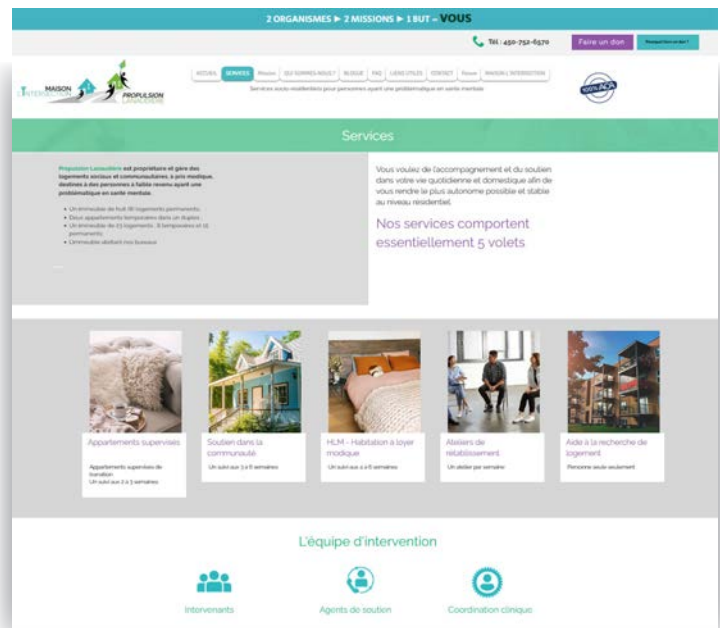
2 ORGANISMES ▶ 2 MISSIONS ▶ 1 BUT - VOUS

Tél : 450-752-6570

Faire un don

Pourquoi faire un don?

MAISON L'INTERSECTION

PROPULSION LANAUDIÈRE

ACCUEIL | SERVICES | Mission | QUI SOMMES-NOUS? | BLOGUE | FAQ | LIENS UTILES | CONTACT | Nouve | MAISON L'INTERSECTION

Services socio-résidentiels pour personnes ayant une problématique en santé mentale

100% ACA

Services

Propulsion Lanaudière est propriétaire et gère des logements sociaux et communautaires, à prix modique, destinés à des personnes à faible revenu ayant une problématique en santé mentale.

- Un immeuble de huit (8) logements permanents.
- Deux appartements temporaires dans un duplex.
- Un immeuble de (7) logements : 8 temporaires et 15 permanents.
- L'immeuble abritant nos bureaux

Vous voulez de l'accompagnement et du soutien dans votre vie quotidienne et domestique afin de vous rendre le plus autonome possible et stable au niveau résidentiel.

Nos services comportent essentiellement 5 volets

Appartements supervisés

Appartements supervisés de transition
Un suivi aux 2 à 3 semaines

Soutien dans la communauté

Un suivi aux 3 à 6 semaines

HLM - Habitation à loyer modique

Un suivi aux 2 à 6 semaines

Ateliers de rétablissement

Un atelier par semaine

Aide à la recherche de logement

Personne seule seulement

L'équipe d'intervention

Intervenants

Agents de soutien

Coordination clinique